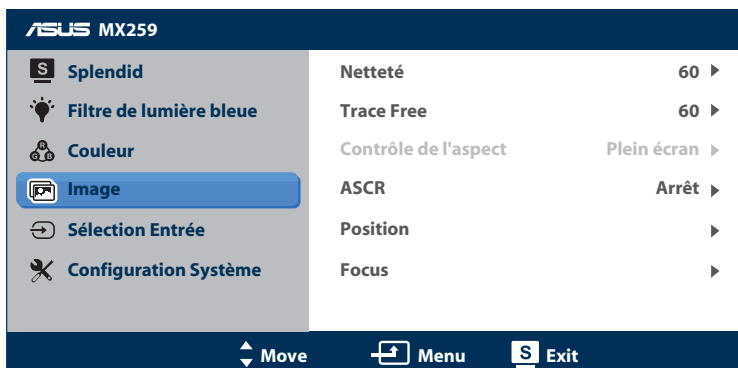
/ISUS MX259

S Splendid
Filtre de lumière bleue
Couleur
Image
Sélection Entrée
Configuration Système

Netteté 60
Trace Free 60
Contrôle de l'aspect Plein écran
ASCR Arrêt
Position
Focus

Move Menu S Exit